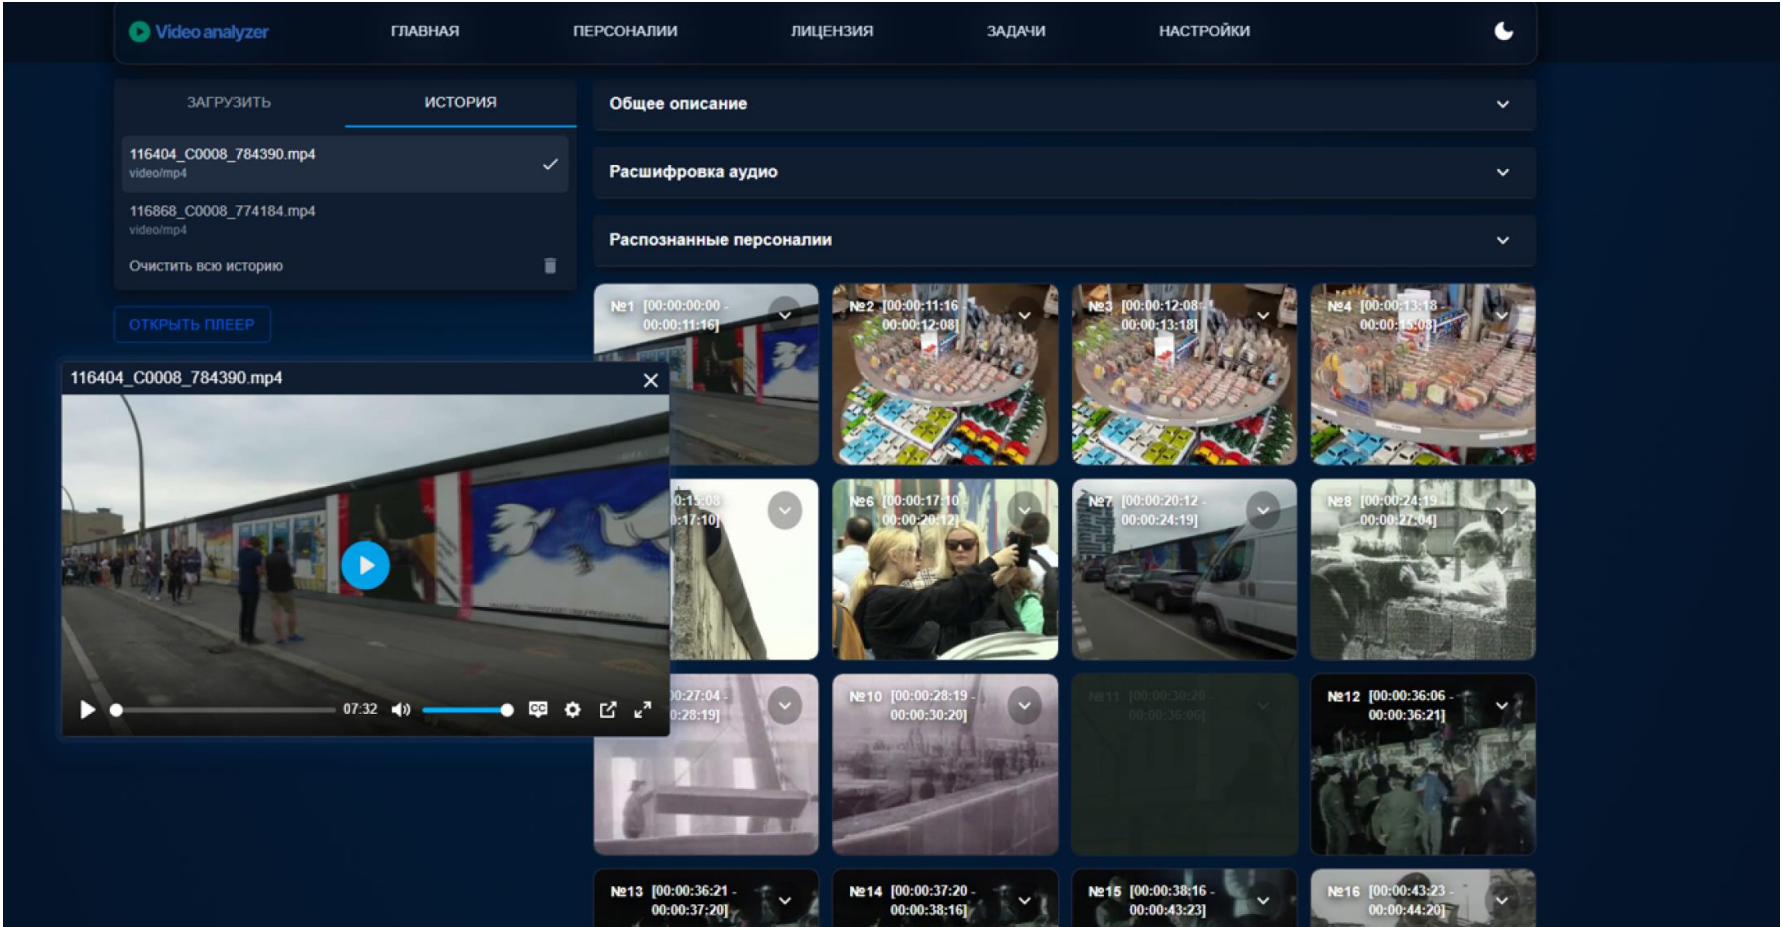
Video analyzer
ГЛАВНАЯ
ПЕРСОНАЛИИ
ЛИЦЕНЗИЯ
ЗАДАЧИ
НАСТРОЙКИ

ЗАГРУЗИТЬ
ИСТОРИЯ

116404_C0008_784390.mp4
video/mp4

116868_C0008_774184.mp4
video/mp4

Очистить всю историю

ОТКРЫТЬ ПЛЕЕР

116404_C0008_784390.mp4

07:32

Общее описание

Расшифровка аудио

Распознанные персоналии

№1 [00:00:00:00 - 00:00:11:16]
№2 [00:00:11:16 - 00:00:12:08]
№3 [00:00:12:08 - 00:00:13:18]
№4 [00:00:13:18 - 00:00:15:08]
0:15:08 - 0:17:10]
№6 [00:00:17:10 - 00:00:20:12]
№7 [00:00:20:12 - 00:00:24:19]
№8 [00:00:24:19 - 00:00:27:04]
0:27:04 - 0:28:19]
№10 [00:00:28:19 - 00:00:30:20]
№11 [00:00:30:20 - 00:00:36:06]
№12 [00:00:36:06 - 00:00:36:21]
№13 [00:00:36:21 - 00:00:37:20]
№14 [00:00:37:20 - 00:00:38:16]
№15 [00:00:38:16 - 00:00:43:23]
№16 [00:00:43:23 - 00:00:44:20]